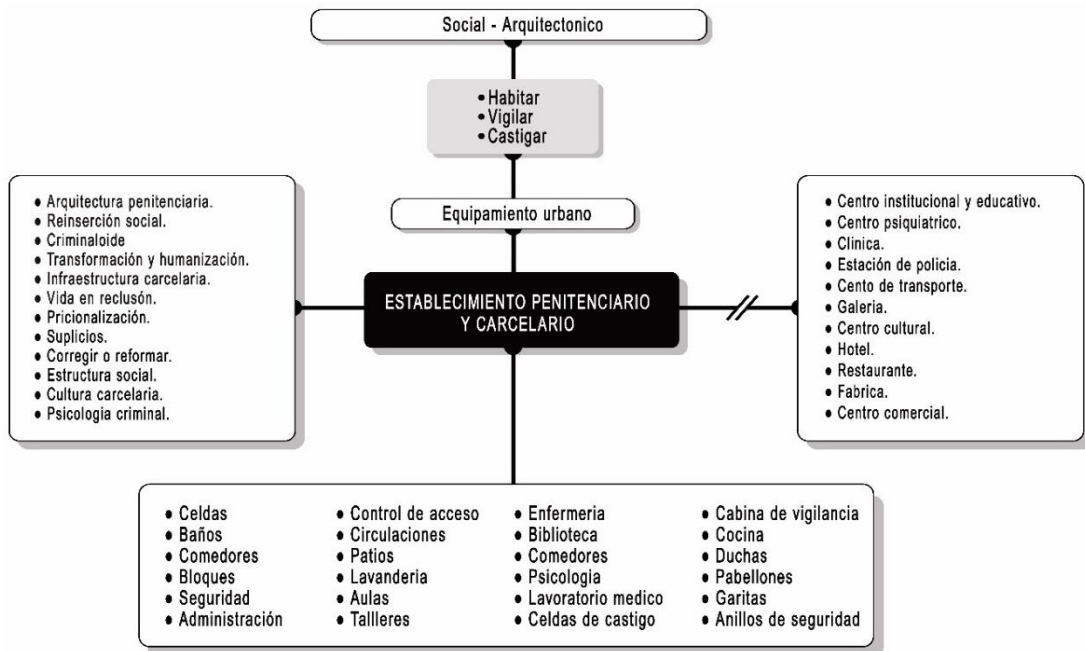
Social - Arquitectonico

• Habitar
• Vigilar
• Castigar

Equipamiento urbano

ESTABLECIMIENTO PENITENCIARIO Y CARCELARIO

• Arquitectura penitenciaria.
• Reinserción social.
• Criminaloide
• Transformación y humanización.
• Infraestructura carcelaria.
• Vida en reclusón.
• Pricionalización.
• Suplicios.
• Corregir o reformar.
• Estructura social.
• Cultura carcelaria.
• Psicologia criminal.

• Centro institucional y educativo.
• Centro psiquiatrico.
• Clinica.
• Estación de policia.
• Cento de transporte.
• Galeria.
• Centro cultural.
• Hotel.
• Restaurante.
• Fabrica.
• Centro comercial.

• Celdas
• Baños
• Comedores
• Bloques
• Seguridad
• Administración

• Control de acceso
• Circulaciones
• Patios
• Lavanderia
• Aulas
• Tallleres

• Enfermeria
• Biblioteca
• Comedores
• Psicologia
• Lavoratorio medico
• Celdas de castigo

• Cabina de vigilancia
• Cocina
• Duchas
• Pabellones
• Garitas
• Anillos de seguridad